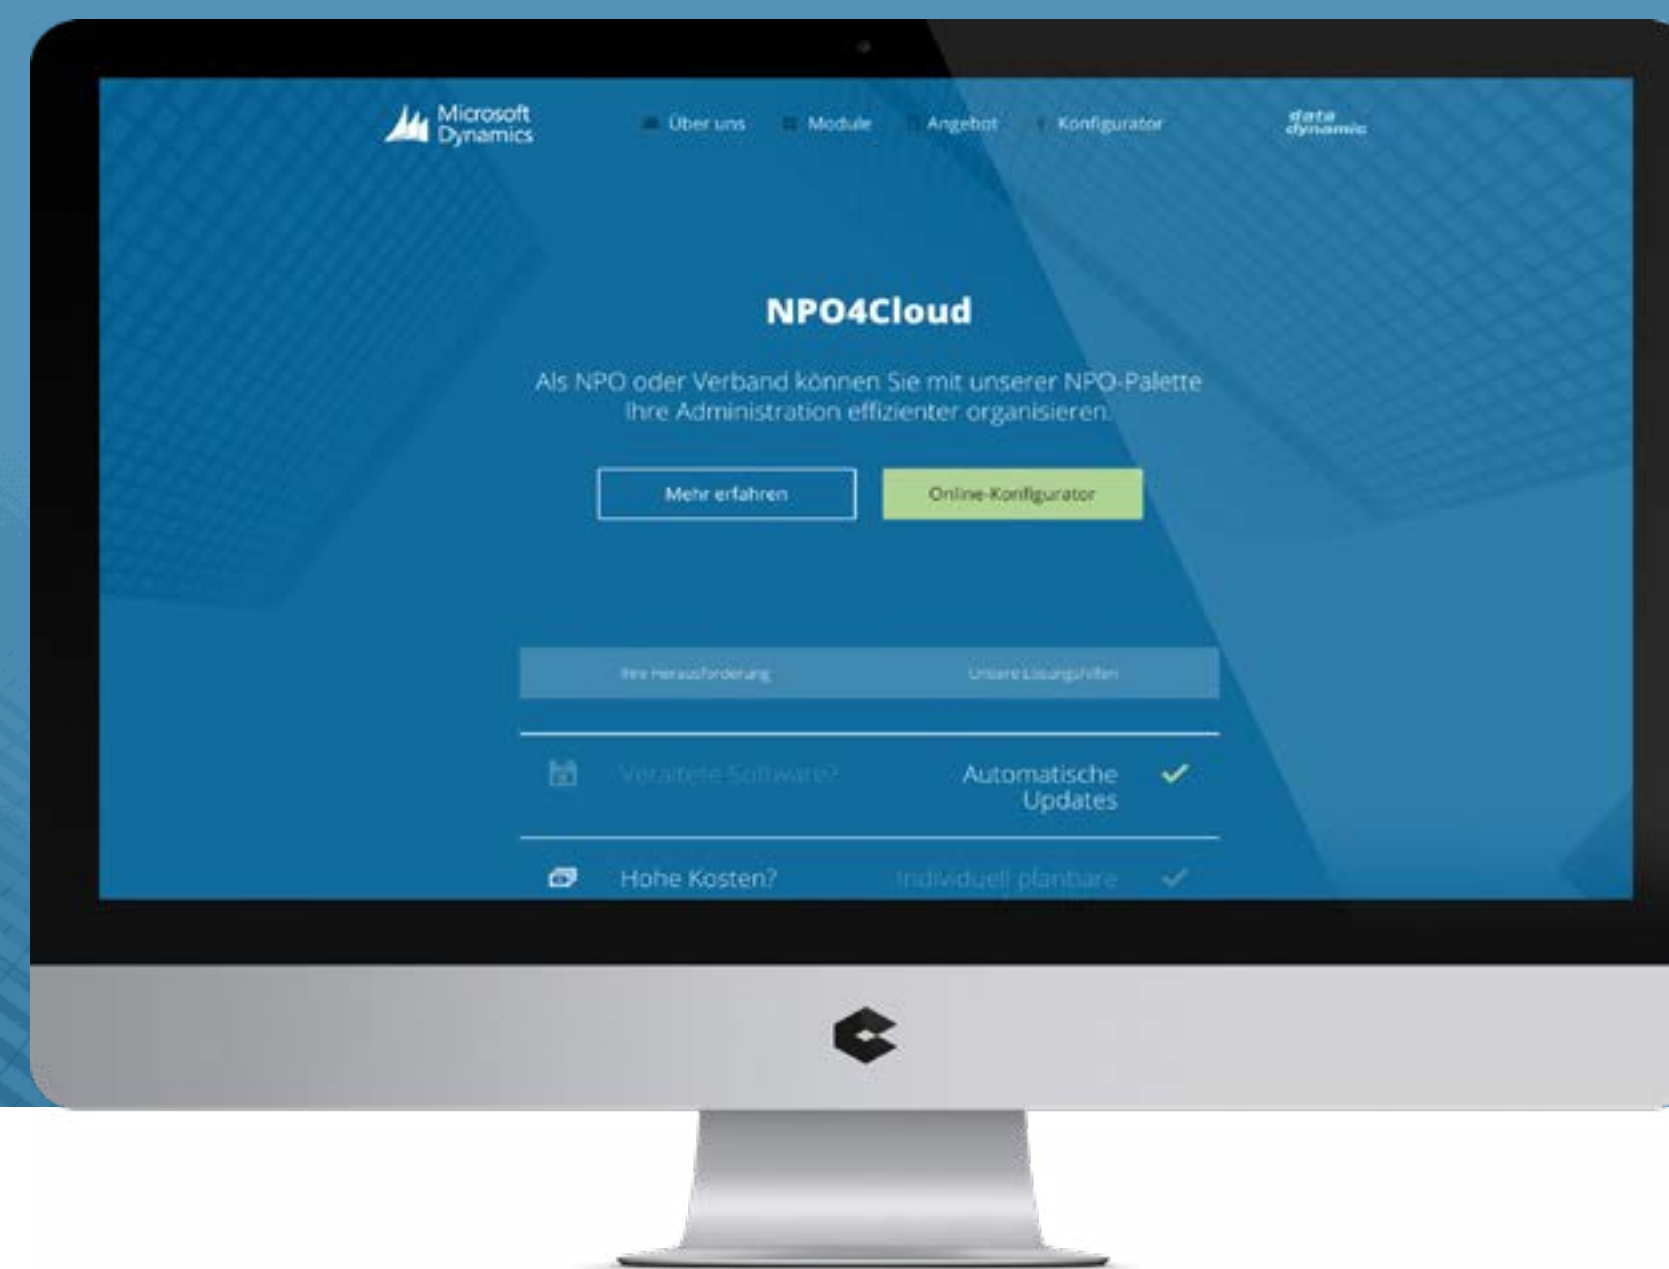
Microsoft Dynamics

Über uns Module Angebot Konfigurator

data dynamic

NPO4Cloud

Als NPO oder Verband können Sie mit unserer NPO-Palette Ihre Administration effizienter organisieren.

Mehr erfahren

Online-Konfigurator

Ihre Herausforderung

Unsere Lösungshilfen

Veraltete Software?

Automatische Updates

Hohe Kosten?

Individuell planbare